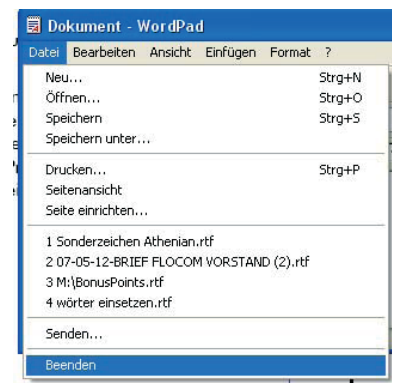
Dokument - WordPad

Datei Bearbeiten Ansicht Einfügen Format ?

Neu... Strg+N
Öffnen... Strg+O
Speichern Strg+S
Speichern unter...

Drucken... Strg+P
Seitenansicht
Seite einrichten...

1 Sonderzeichen Athenian.rtf
2 07-05-12-BRIEF FLOCOM VORSTAND (2).rtf
3 M:\BonusPoints.rtf
4 wörter einsetzen.rtf

Senden...

Beenden